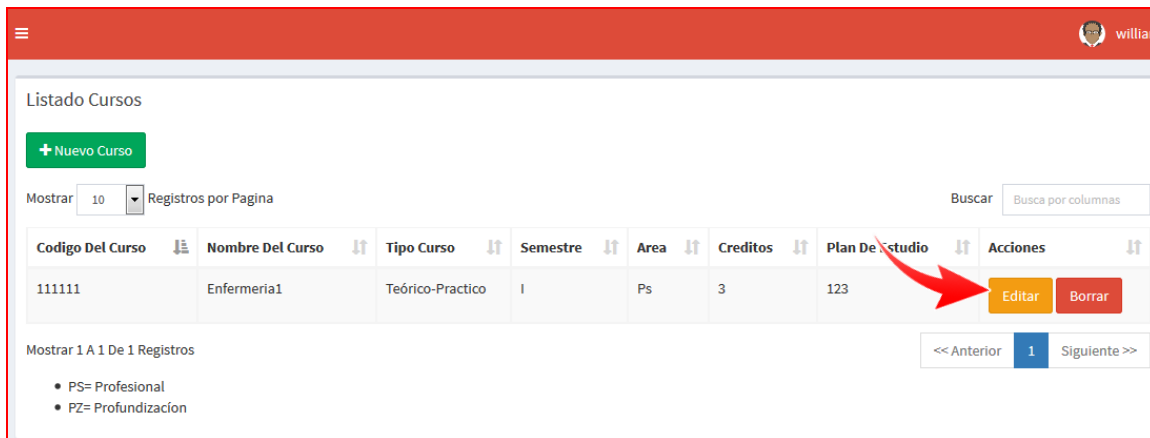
≡ willia

Listado Cursos

+ Nuevo Curso

Mostrar 10 Registros por Pagina

Buscar Busca por columnas

| Codigo Del Curso | Nombre Del Curso | Tipo Curso | Semestre | Area | Creditos | Plan De Estudio | Acciones |
|---|---|---|---|---|---|---|---|
| 111111 | Enfermeria1 | Teórico-Practico | I | Ps | 3 | 123 | Editar Borrar |

Mostrar 1 A 1 De 1 Registros

<< Anterior 1 Siguiente >>

- PS= Profesional
- PZ= Profundizacíon